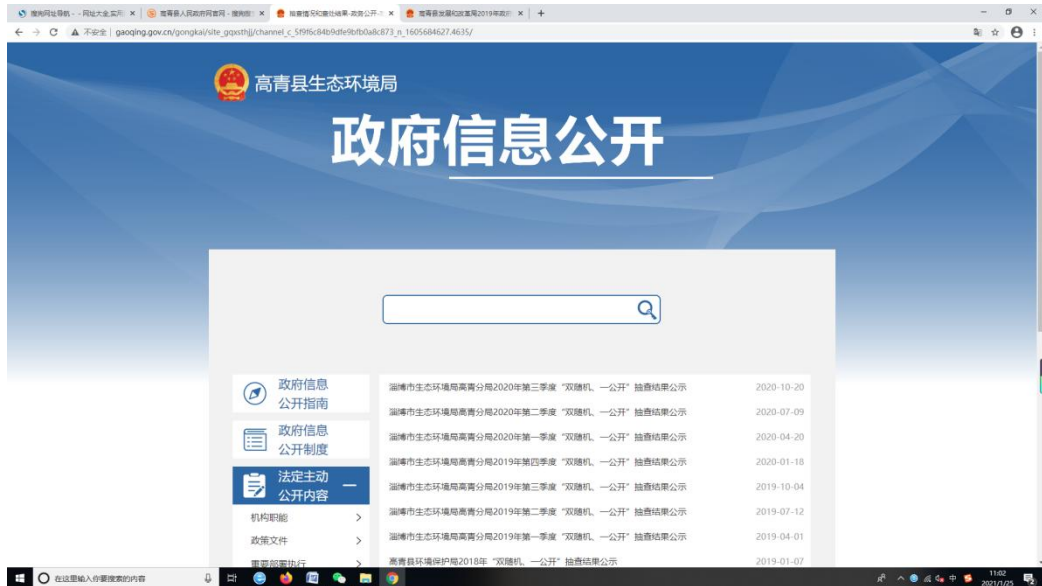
搜狗网址导航 - - 网址大全,实用 × | 高青县人民政府网首页 - 搜狗搜 × | 抽查情况和查处结果-政务公开-高 × | 高青县发展和改革局2019年政府 × | +

不安全 | gaoqing.gov.cn/gongkai/site_gqxsthjj/channel_c_5f9f6c84b9dfe9bfb0a8c873_n_1605684627.4635/

高青县生态环境局

政府信息公开

政府信息公开指南

政府信息公开制度

法定主动公开内容

机构职能

政策文件

重要部署执行

淄博市生态环境局高青分局2020年第三季度“双随机、一公开”抽查结果公示 2020-10-20

淄博市生态环境局高青分局2020年第二季度“双随机、一公开”抽查结果公示 2020-07-09

淄博市生态环境局高青分局2020年第一季度“双随机、一公开”抽查结果公示 2020-04-20

淄博市生态环境局高青分局2019年第四季度“双随机、一公开”抽查结果公示 2020-01-18

淄博市生态环境局高青分局2019年第三季度“双随机、一公开”抽查结果公示 2019-10-04

淄博市生态环境局高青分局2019年第二季度“双随机、一公开”抽查结果公示 2019-07-12

淄博市生态环境局高青分局2019年第一季度“双随机、一公开”抽查结果公示 2019-04-01

高青县环境保护局2018年“双随机、一公开”抽查结果公示 2019-01-07

在这里输入你要搜索的内容

11:02
2021/1/25